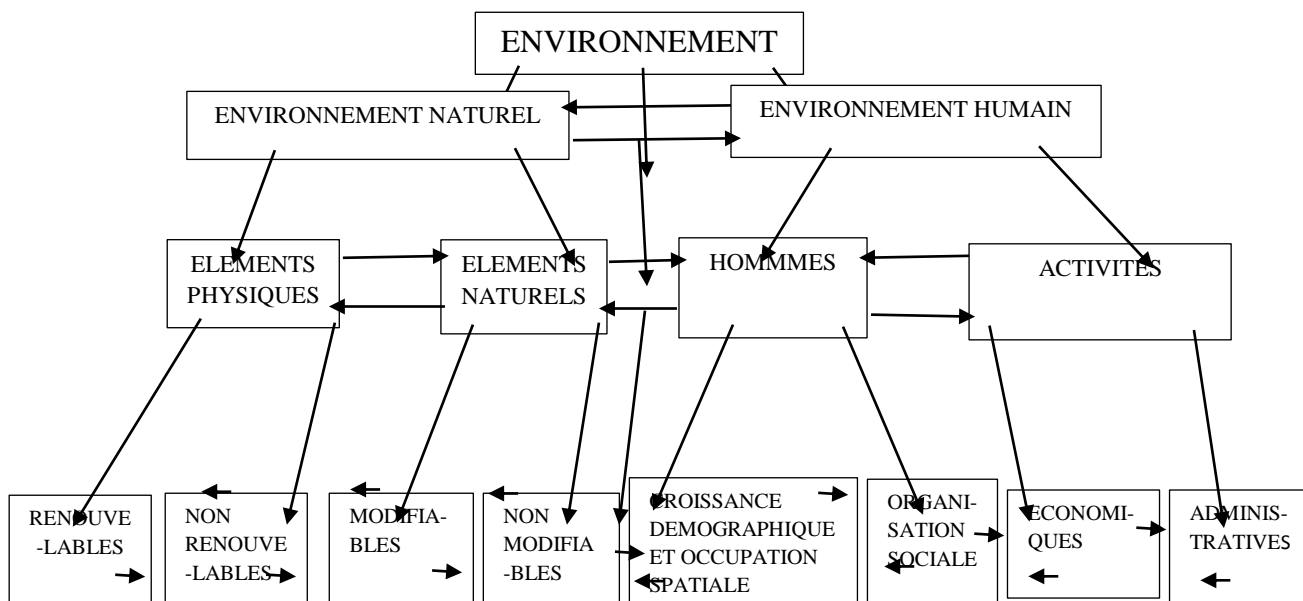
ENVIRONNEMENT

ENVIRONNEMENT NATUREL

ENVIRONNEMENT HUMAIN

ELEMENTS PHYSIQUES

ELEMENTS NATURELS

HOMMMES

ACTIVITES

RENOUVE -LABLES

NON RENOUVE -LABLES

MODIFIA- BLES

NON MODIFIA -BLES

CROISSANCE DEMOGRAPHIQUE ET OCCUPATION SPATIALE

ORGANI- SATION SOCIALE

ECONOMI- QUES

ADMINIS- TRATIVES